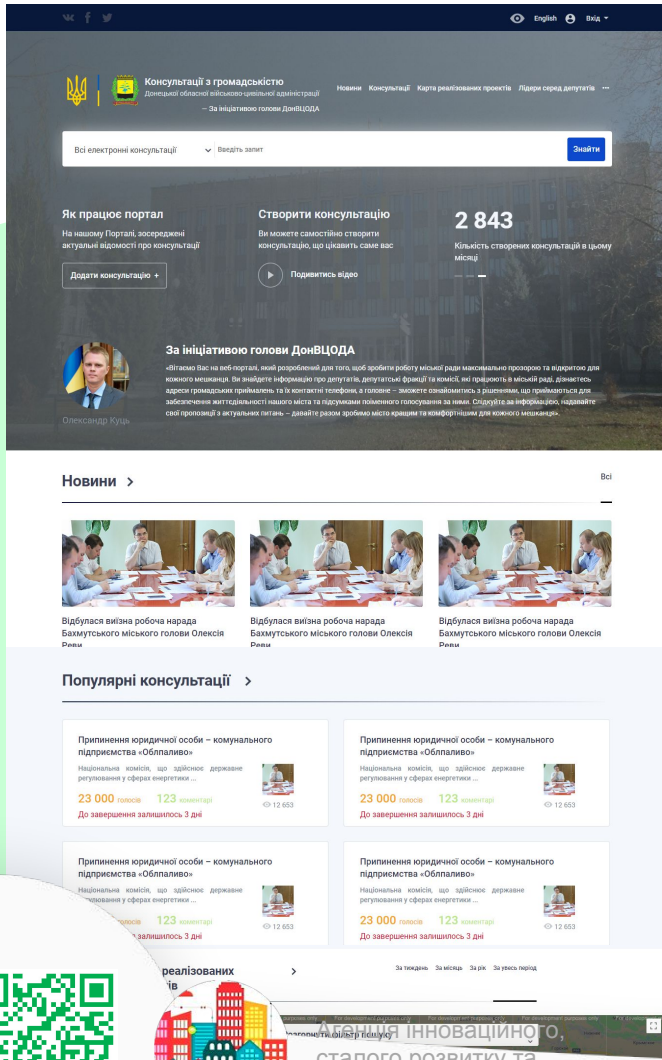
English Вхід

Консультації з громадськістю
Донецької обласної військово-цивільної адміністрації
— За ініціативою голови ДонВЦОДА

Новини Консультації Карта реалізованих проектів Лідери серед депутатів ···

Всі електронні консультації Введіть запит Знайти

Як працює портал
На нашому Порталі, зосереджені актуальні відомості про консультації
Додати консультацію +

Створити консультацію
Ви можете самостійно створити консультацію, що цікавить саме вас
Подивитись відео

2 843
Кількість створених консультацій в цьому місяці

Олександр Куць

За ініціативою голови ДонВЦОДА
«Вітаємо Вас на веб-порталі, який розроблений для того, щоб зробити роботу міської ради максимально прозорою та відкритою для кожного мешканця. Ви знайдете інформацію про депутатів, депутатські фракції та комісії, які працюють в міській раді, дізнаєтесь адреси громадських приймалень та їх контактні телефони, а головне – зможете ознайомитись з рішеннями, що приймаються для забезпечення життєдіяльності нашого міста та підсумками поіменного голосування за ними. Слідкуйте за інформацією, надавайте свої пропозиції з актуальних питань – давайте разом зробимо місто кращим та комфортнішим для кожного мешканця».

Новини
Всі

Відбулася виїзна робоча нарада Бахмутського міського голови Олексія Реви

Відбулася виїзна робоча нарада Бахмутського міського голови Олексія Реви

Відбулася виїзна робоча нарада Бахмутського міського голови Олексія Реви

Популярні консультації

Припинення юридичної особи – комунального підприємства «Облпаливо»
Національна комісія, що здійснює державне регулювання у сферах енергетики ...
23 000 голосів 123 коментарі 12 653
До завершення залишилось 3 дні

Припинення юридичної особи – комунального підприємства «Облпаливо»
Національна комісія, що здійснює державне регулювання у сферах енергетики ...
23 000 голосів 123 коментарі 12 653
До завершення залишилось 3 дні

Припинення юридичної особи – комунального підприємства «Облпаливо»
Національна комісія, що здійснює державне регулювання у сферах енергетики ...
123 коментарі 12 653
До завершення залишилось 3 дні

Припинення юридичної особи – комунального підприємства «Облпаливо»
Національна комісія, що здійснює державне регулювання у сферах енергетики ...
23 000 голосів 123 коментарі 12 653
До завершення залишилось 3 дні

реалізованих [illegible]
За тиждень За місяць За рік За увесь період

Агенція інноваційного, сталого розвитку та